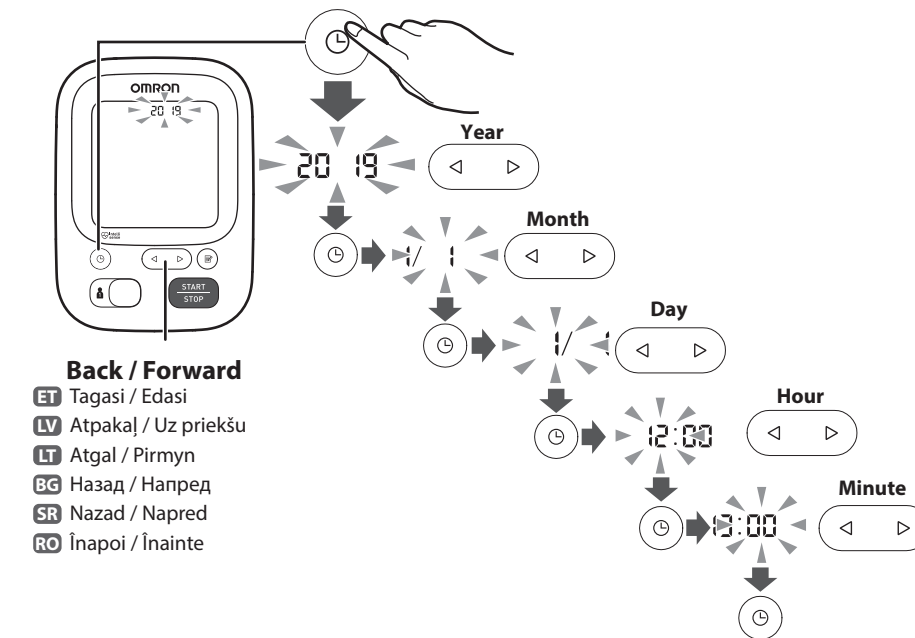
OMRON

20 19

START
STOP

Back / Forward
ET Tagasi / Edasi
LV Atpakaļ / Uz priekšu
LT Atgal / Pirmyn
BG Назад / Напред
SR Nazad / Napred
RO Înapoi / Înainte

20 19
Year

1/ 1
Month

1/ 1
Day

12:00
Hour

12:00
Minute